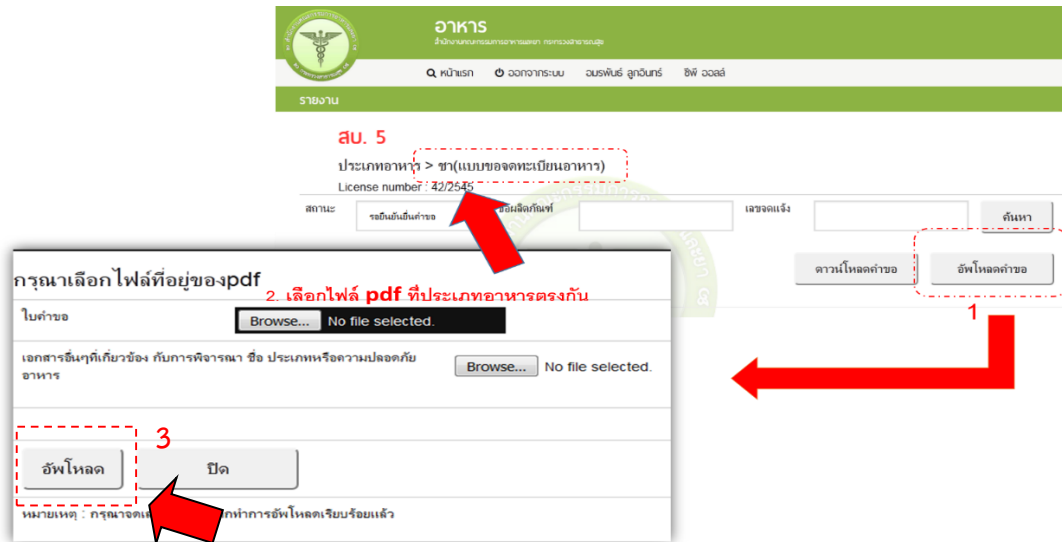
อาหาร
สำนักงานคณะกรรมการอาหารและยา กระทรวงสาธารณสุข

หน้าแรก ออกจากระบบ อมรพันธ์ ลูกอินทร์ ชิพ ออลล์

รายงาน

สบ. 5
ประเภทอาหาร > ชา(แบบขอจดทะเบียนอาหาร)
License number : 42/2545

สถานะ รอยืนยันยื่นคำขอ ชื่อผลิตภัณฑ์ เลขจดแจ้ง ค้นหา

ดาวน์โหลดคำขอ อัพโหลดคำขอ

1

กรุณาเลือกไฟล์ที่อยู่ของpdf
2. เลือกไฟล์ pdf ที่ประเภทอาหารตรงกัน

ใบคำขอ Browse... No file selected.

เอกสารอื่นๆที่เกี่ยวข้อง กับการพิจารณา ชื่อ ประเภทหรือความปลอดภัยอาหาร Browse... No file selected.

3

อัพโหลด ปิด

หมายเหตุ : กรุณาจดเ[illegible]กทำการอัพโหลดเรียบร้อยแล้ว